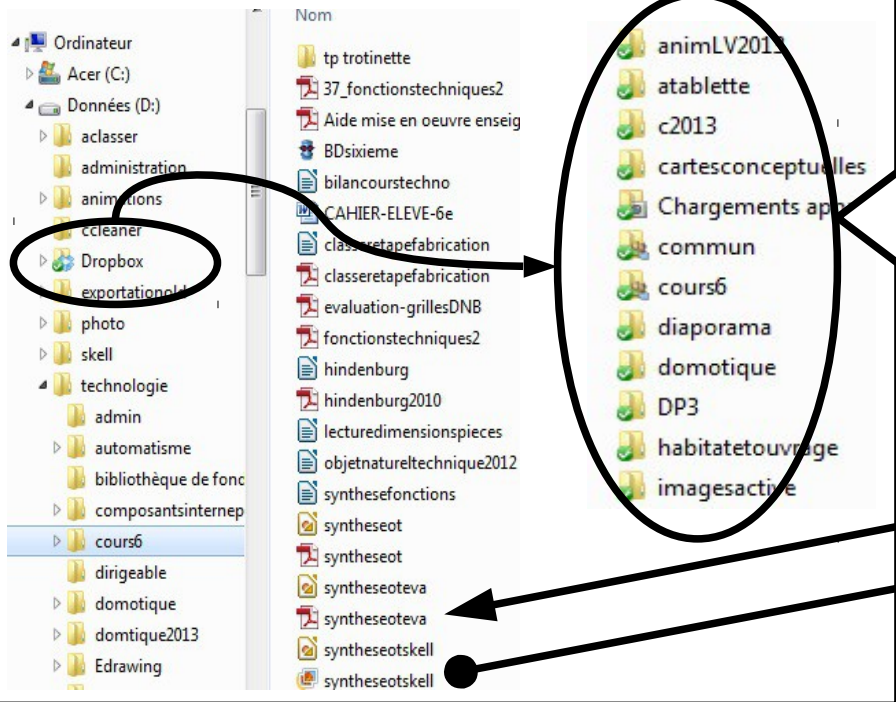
Ordinateur
Acer (C:)
Données (D:)
aclasser
administration
animations
ccleaner
Dropbox
exportationol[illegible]
photo
skell
technologie
admin
automatisme
bibliothèque de fonc
composantsinternep
cours6
dirigeable
domotique
domtique2013
Edrawing

Nom
tp trotinette
37_fonctionstechniques2
Aide mise en oeuvre enseig
BDsixieme
bilancourstechno
CAHIER-ELEVE-6e
classeretapefabrication
classeretapefabrication
evaluation-grillesDNB
fonctionstechniques2
hindenburg
hindenburg2010
lecturedimensionspieces
objetnatureltechnique2012
synthesefonctions
syntheseot
syntheseot
syntheseoteva
syntheseoteva
syntheseotskell
syntheseotskell

animLV2013
atablette
c2013
cartesconceptuelles
Chargements app
commun
cours6
diaporama
domotique
DP3
habitatetouvrage
imagesactive